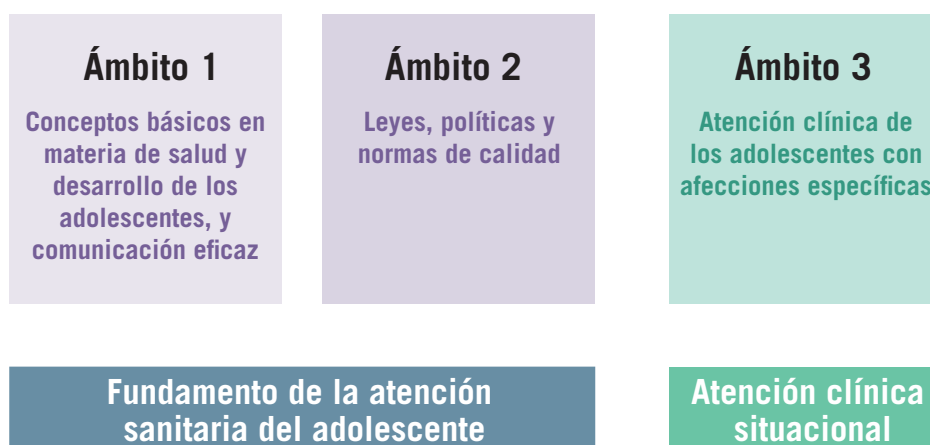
Ámbito 1

Conceptos básicos en materia de salud y desarrollo de los adolescentes, y comunicación eficaz

Ámbito 2

Leyes, políticas y normas de calidad

Ámbito 3

Atención clínica de los adolescentes con afecciones específicas

Fundamento de la atención sanitaria del adolescente

Atención clínica situacional